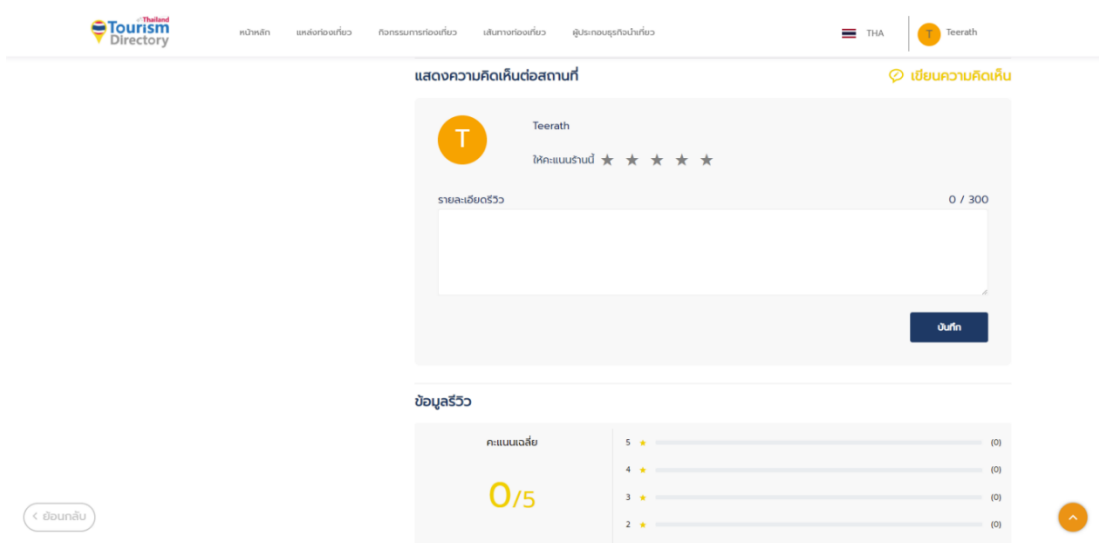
Thailand Tourism Directory

หน้าหลัก แหล่งท่องเที่ยว กิจกรรมการท่องเที่ยว เส้นทางท่องเที่ยว ผู้ประกอบธุรกิจนำเที่ยว

THA

T Teerath

แสดงความคิดเห็นต่อสถานที่

เขียนความคิดเห็น

T

Teerath

ให้คะแนนร้านนี้ ★ ★ ★ ★ ★

รายละเอียดรีวิว

0 / 300

บันทึก

ข้อมูลรีวิว

คะแนนเฉลี่ย

0/5

| | | |
|---|---|---|
| 5 ★ | | (0) |
| 4 ★ | | (0) |
| 3 ★ | | (0) |
| 2 ★ | | (0) |

< ย้อนกลับ